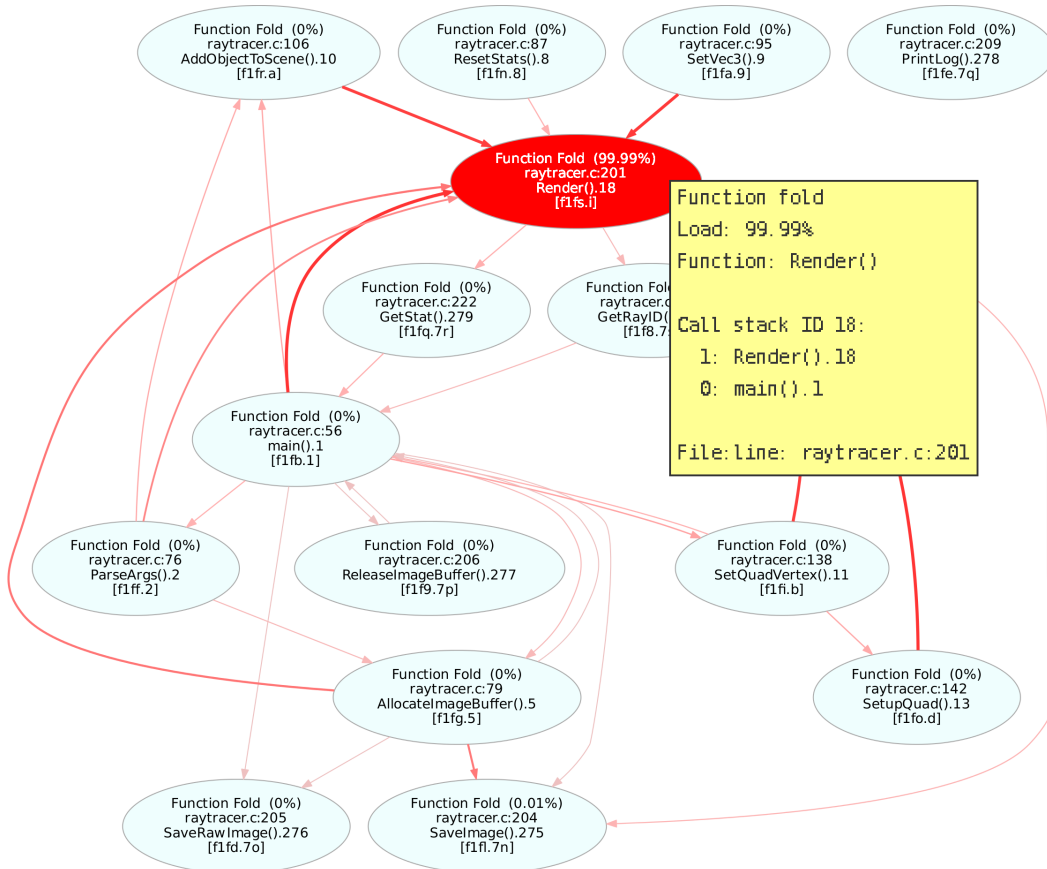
Function Fold (0%)
raytracer.c:106
AddObjectToScene().10
[f1fr.a]

Function Fold (0%)
raytracer.c:87
ResetStats().8
[f1fn.8]

Function Fold (0%)
raytracer.c:95
SetVec3().9
[f1fa.9]

Function Fold (0%)
raytracer.c:209
PrintLog().278
[f1fe.7q]

Function Fold (99.99%)
raytracer.c:201
Render().18
[f1fs.i]

Function fold
Load: 99.99%
Function: Render()

Call stack ID 18:
1: Render().18
0: main().1

File:line: raytracer.c:201

Function Fold (0%)
raytracer.c:222
GetStat().279
[f1fq.7r]

Function Fol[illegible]
raytracer.c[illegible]
GetRayID([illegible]
[f1f8.7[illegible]

Function Fold (0%)
raytracer.c:56
main().1
[f1fb.1]

Function Fold (0%)
raytracer.c:76
ParseArgs().2
[f1ff.2]

Function Fold (0%)
raytracer.c:206
ReleaseImageBuffer().277
[f1f9.7p]

Function Fold (0%)
raytracer.c:138
SetQuadVertex().11
[f1fi.b]

Function Fold (0%)
raytracer.c:79
AllocateImageBuffer().5
[f1fg.5]

Function Fold (0%)
raytracer.c:142
SetupQuad().13
[f1fo.d]

Function Fold (0%)
raytracer.c:205
SaveRawImage().276
[f1fd.7o]

Function Fold (0.01%)
raytracer.c:204
SaveImage().275
[f1fl.7n]